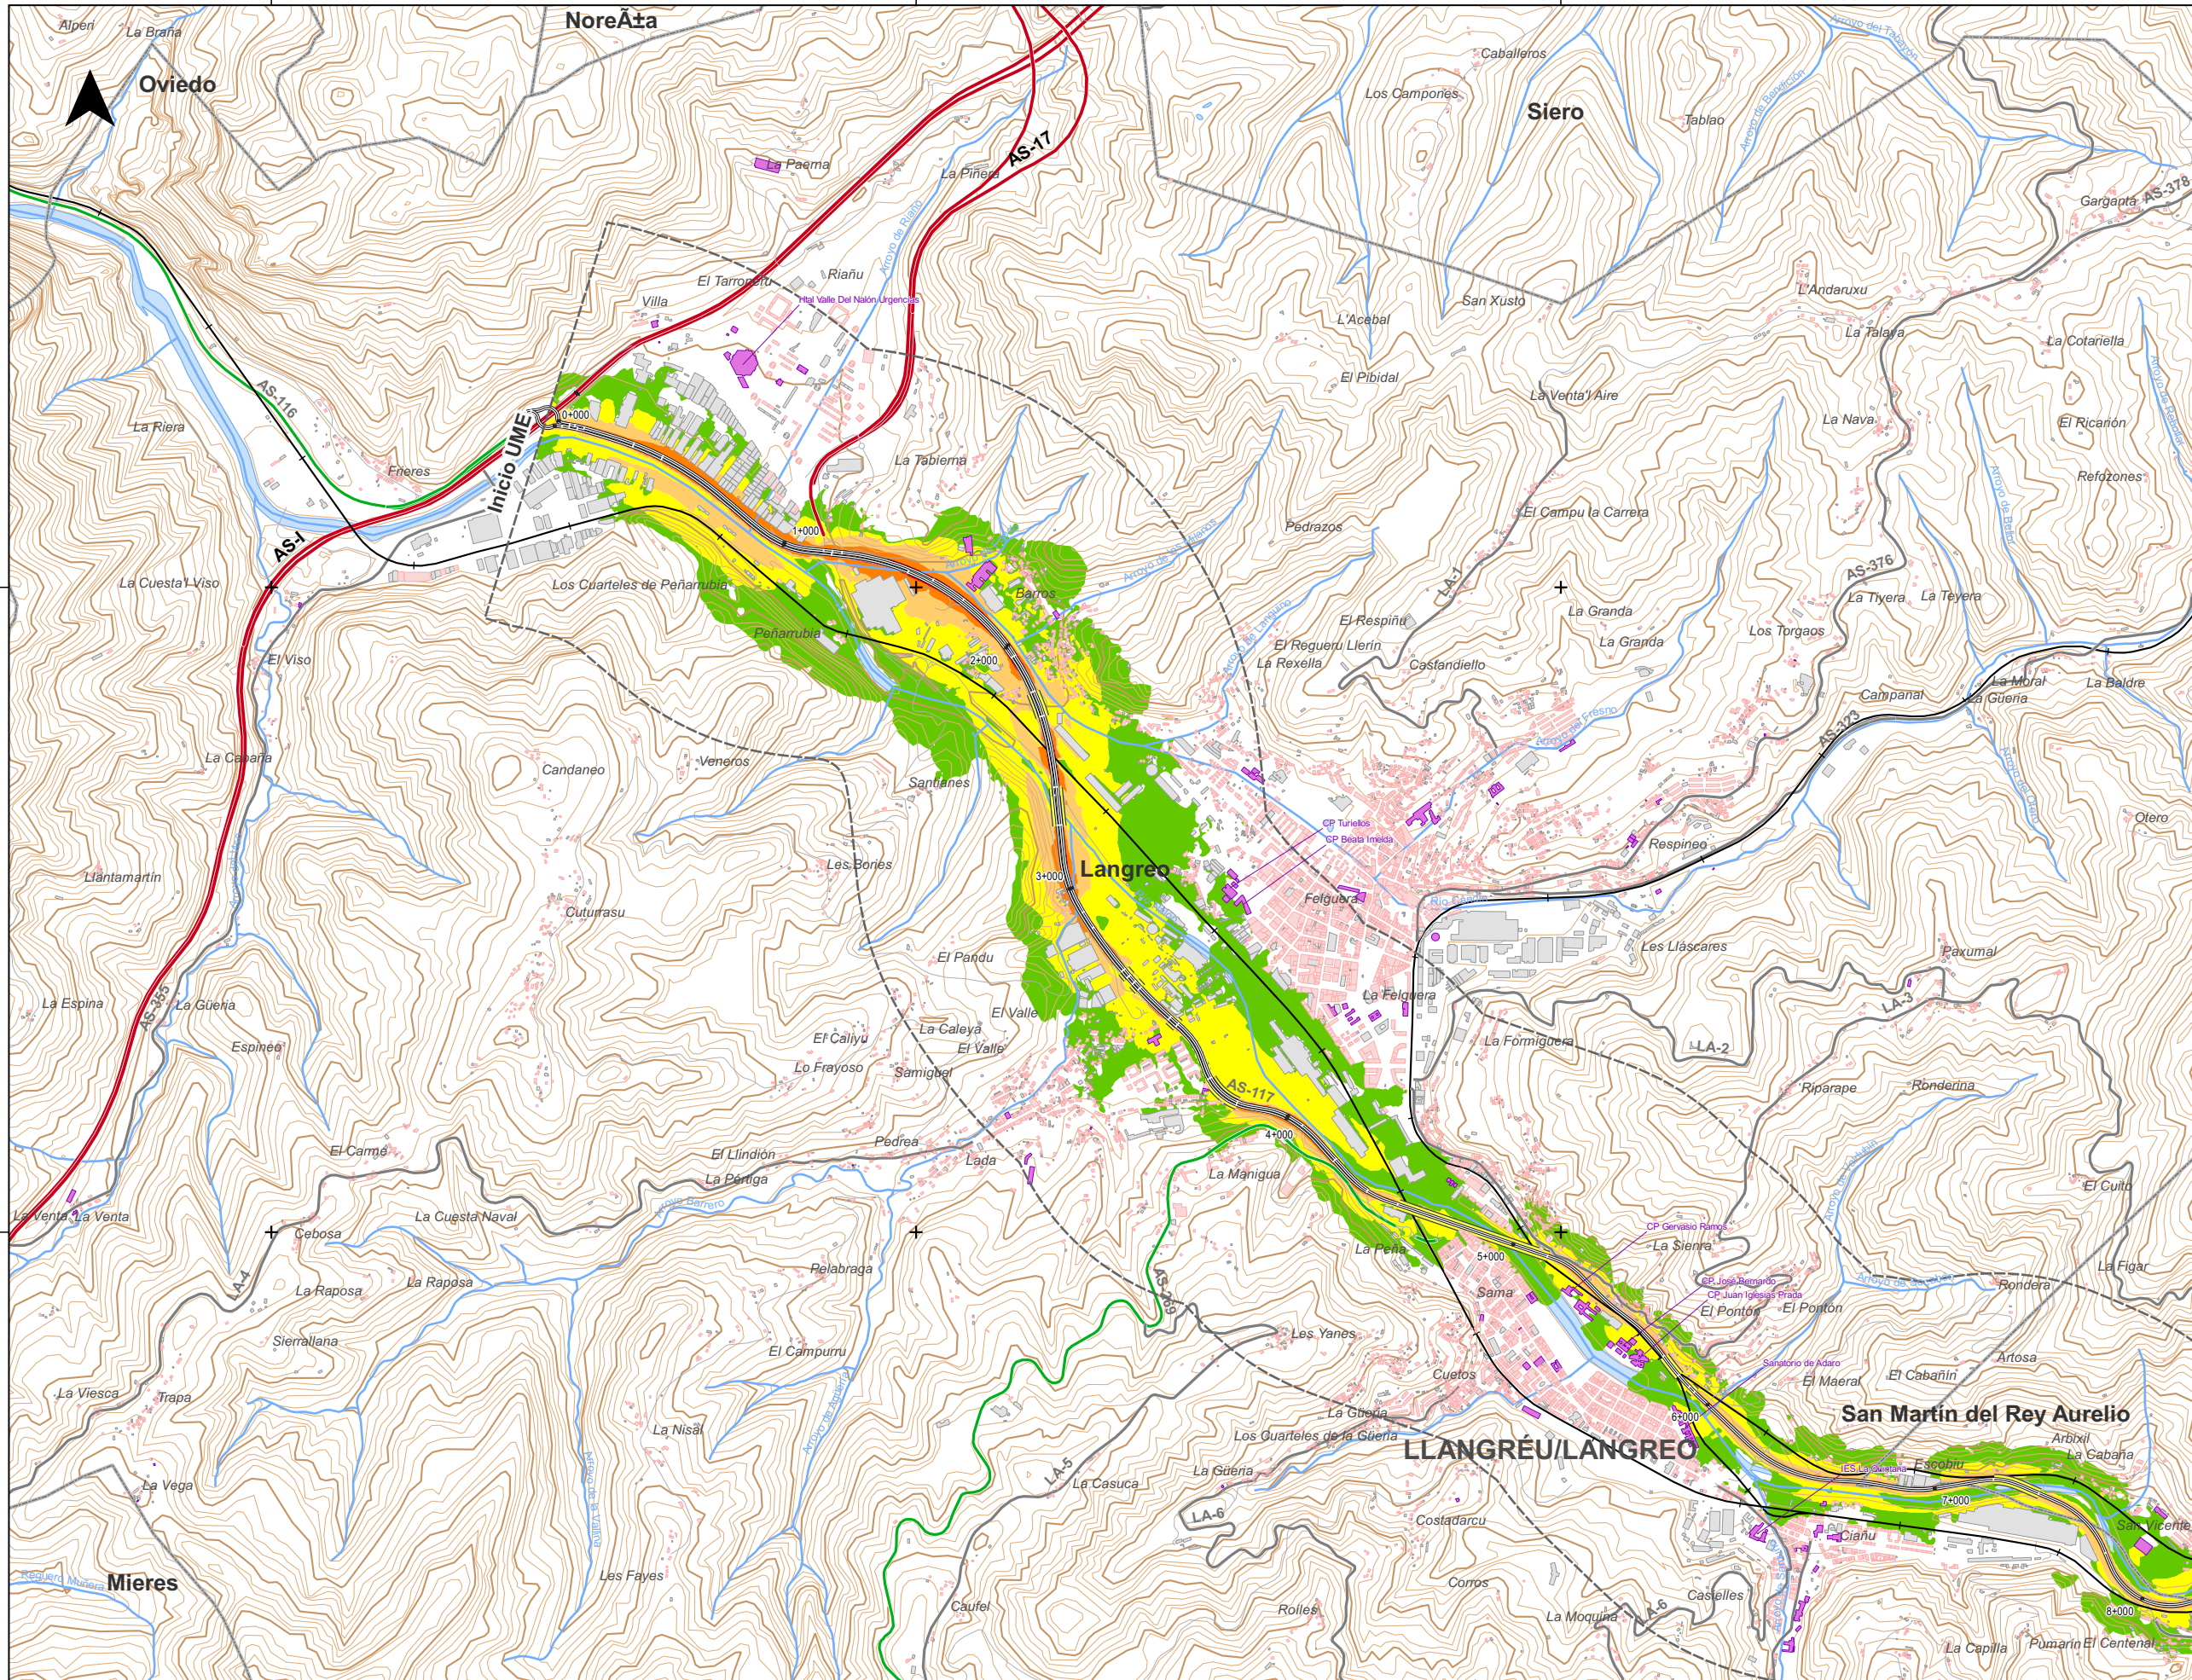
Alpen
La Braña
NoreÃ±a
Oviedo
Siero
Caballeros
Los Campones
Tablao
AS-17
Paerma
La Pinera
AS-378
Gargantia
Riañu
El Tarronal
Villa
Hospital Valle Del Nalón Urgencias
San Xusto
L'Andaruxu
L'Acebal
El Pibidal
La Talaya
La Cotariella
AS-116
La Riera
0+000
Inicio UME
La Tabierna
La Venta l'Aire
La Nava
El Ricañón
Freres
AS-I
Pedrazos
Refozones
1+000
El Campu la Carreta
La Cuesta'l Viso
Los Cuarteles de Peñarrubia
Barros
LA-1
El Respiñu
La Granda
La Granda
AS-376
La Tiyera
La Teyera
Peñarrubia
El Regueru Llerín
La Rexella
Castandiello
Los Torgaos
El Viso
2+000
Campanal
La Moral
La Gueria
La Baldre
La Casería
AS-323
Candaneo
Veneros
Santianes
CP Tuneles
CP Beata Imelda
Respineo
Otero
Llantamartín
Les Bones
3+000
Langreo
Felguera
Cuturrasu
Los Llascares
Paxumal
El Pandu
La Espina
La Gueria
AS-I
Espinea
El Cañu
El Valle
La Caleya
El Valle
Lo Frayoso
Samiguel
La Felguera
La Formiguera
LA-2
LA-2
AS-117
Riparape
Ronderina
Pedrea
Lada
4+000
El Carmú
El Llindión
La Pereda
La Manigua
El Cuito
Venta La Venta
La Cuesta Naval
Cebosa
AS-I
La Raposa
La Raposa
Relabraga
La Peña
5+000
CP Gervasio Ramos
CP Jose Bernardo
CP Juan Iglesias Prada
La Sierra
Sama
El Pontón
El Pontón
Rondera
La Figar
Sierralluna
El Campurru
AS-249
Les Yanes
Salesianos de Adaro
Artosa
El Maeral
El Cabañín
La Viesca
Trapa
Cuetos
6+000
San Martín del Rey Aurelio
La Nisal
La Güeria
Los Cuarteles de la Güeria
LLANGRÉU/LANGREO
Arbixil
La Cabaña
La Vega
LA-5
La Casuca
La Güeria
Escobio
7+000
LA-6
Costadarcu
Ciañu
San Vicente
Mieres
Les Fayes
Corros
Castelles
Caufel
Rollés
La Moquina
LA-6
Pumarín
El Centenal
La Capilla
8+000